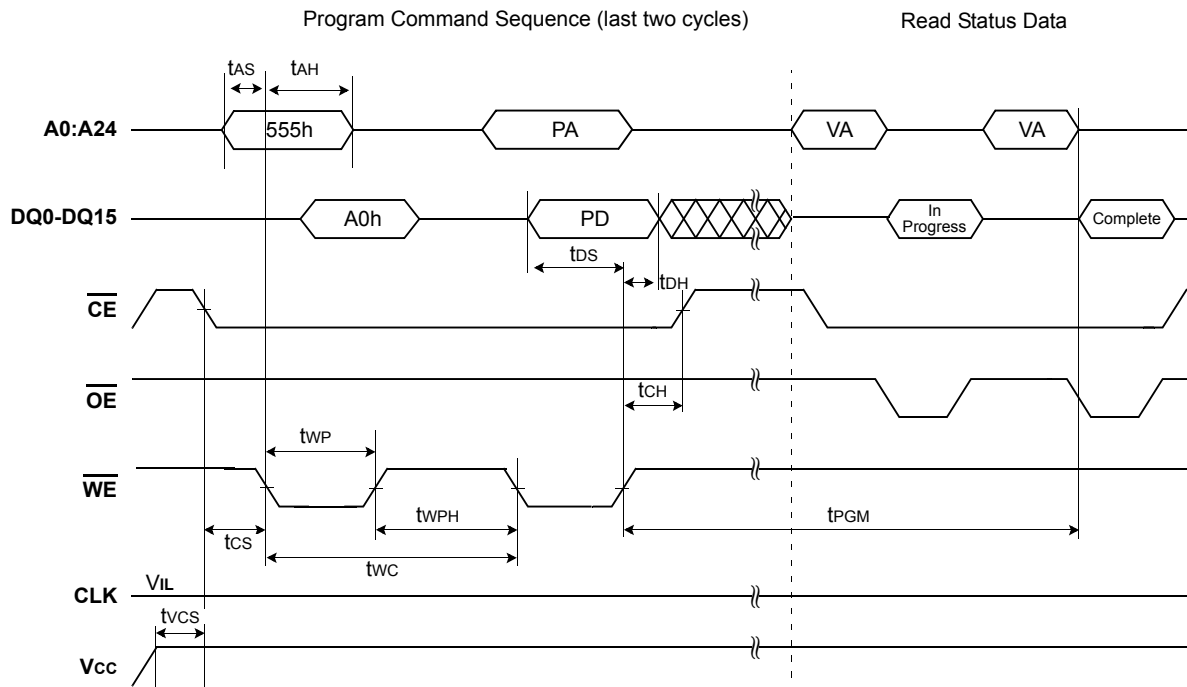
Program Command Sequence (last two cycles)

Read Status Data

$t_{AS}$ $t_{AH}$

A0:A24 555h PA VA VA

DQ0-DQ15 A0h PD In Progress Complete

$t_{DS}$ $t_{DH}$

$\overline{CE}$

$t_{CH}$

$\overline{OE}$

$t_{WP}$

$\overline{WE}$

$t_{WPH}$ $t_{PGM}$

$t_{CS}$

$t_{WC}$

$V_{IL}$

CLK

$t_{VCS}$

$V_{CC}$